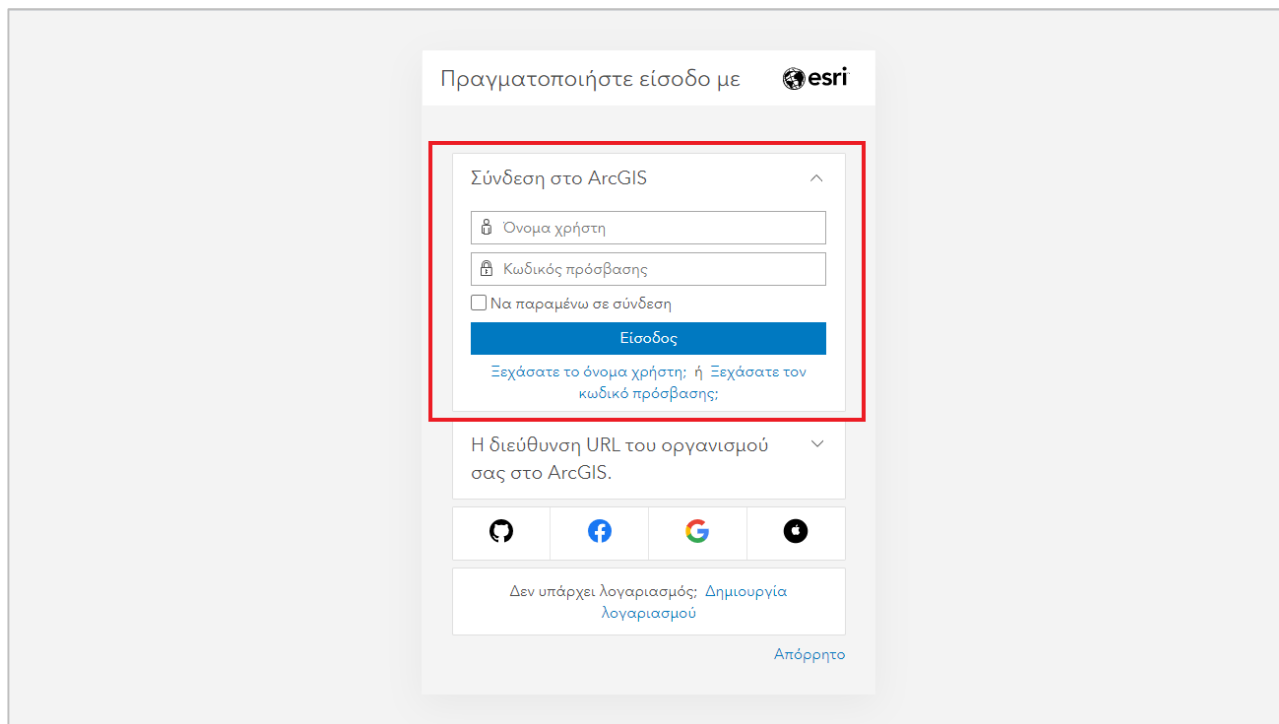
Πραγματοποιήστε είσοδο με

esri

Σύνδεση στο ArcGIS

Όνομα χρήστη

Κωδικός πρόσβασης

Να παραμένω σε σύνδεση

Είσοδος

Ξεχάσατε το όνομα χρήστη; ή Ξεχάσατε τον κωδικό πρόσβασης;

Η διεύθυνση URL του οργανισμού σας στο ArcGIS.

Δεν υπάρχει λογαριασμός; Δημιουργία λογαριασμού

Απόρρητο